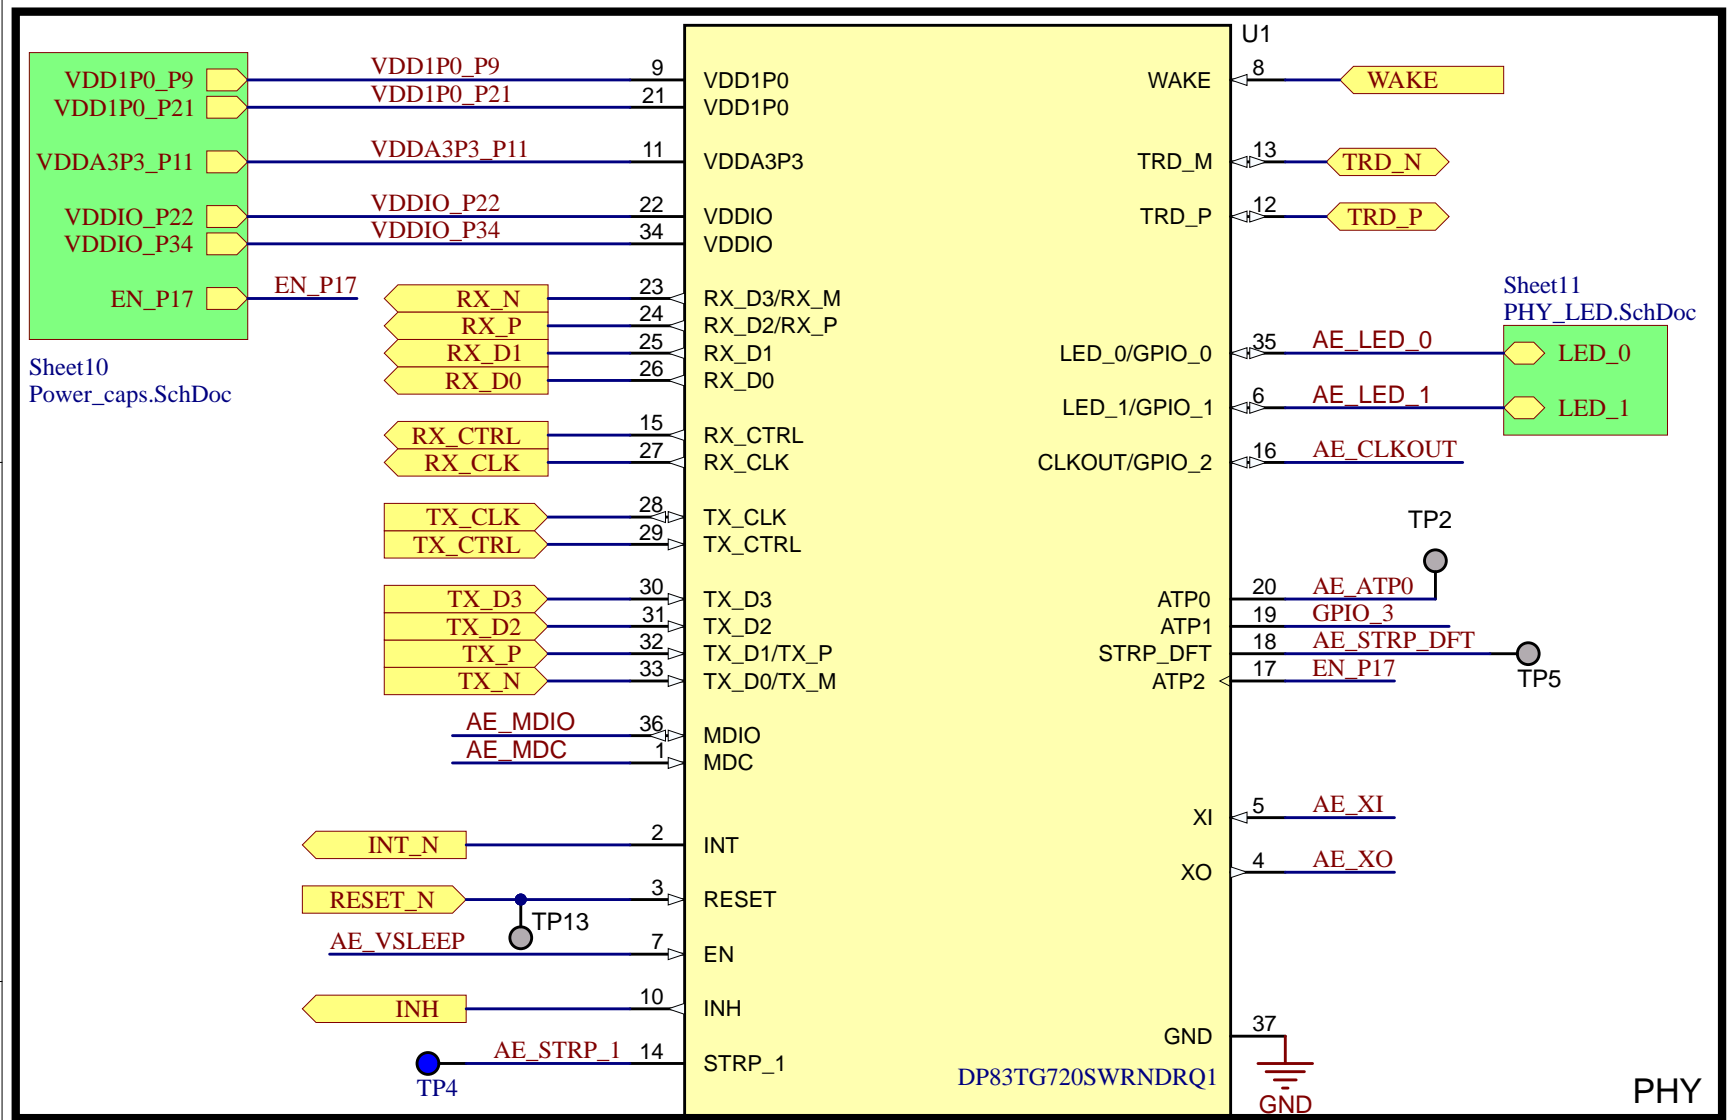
U1

VDD1P0_P9
VDD1P0_P21
VDDA3P3_P11
VDDIO_P22
VDDIO_P34
EN_P17

Sheet10
Power_caps.SchDoc

VDD1P0_P9
VDD1P0_P21
VDDA3P3_P11
VDDIO_P22
VDDIO_P34
EN_P17

RX_N
RX_P
RX_D1
RX_D0
RX_CTRL
RX_CLK
TX_CLK
TX_CTRL
TX_D3
TX_D2
TX_P
TX_N
AE_MDIO
AE_MDC
INT_N
RESET_N
TP13
AE_VSLEEP
INH
AE_STRP_1
TP4

9 VDD1P0
21 VDD1P0
11 VDDA3P3
22 VDDIO
34 VDDIO
23 RX_D3/RX_M
24 RX_D2/RX_P
25 RX_D1
26 RX_D0
15 RX_CTRL
27 RX_CLK
28 TX_CLK
29 TX_CTRL
30 TX_D3
31 TX_D2
32 TX_D1/TX_P
33 TX_D0/TX_M
36 MDIO
1 MDC
2 INT
3 RESET
7 EN
10 INH
14 STRP_1

WAKE 8
TRD_M 13
TRD_P 12
LED_0/GPIO_0 35
LED_1/GPIO_1 6
CLKOUT/GPIO_2 16
ATP0 20
ATP1 19
STRP_DFT 18
ATP2 17
XI 5
XO 4
GND 37

DP83TG720SWRNDRQ1

WAKE
TRD_N
TRD_P
Sheet11
PHY_LED.SchDoc
AE_LED_0
AE_LED_1
LED_0
LED_1
AE_CLKOUT
TP2
AE_ATP0
GPIO_3
AE_STRP_DFT
EN_P17
TP5
AE_XI
AE_XO
GND
PHY